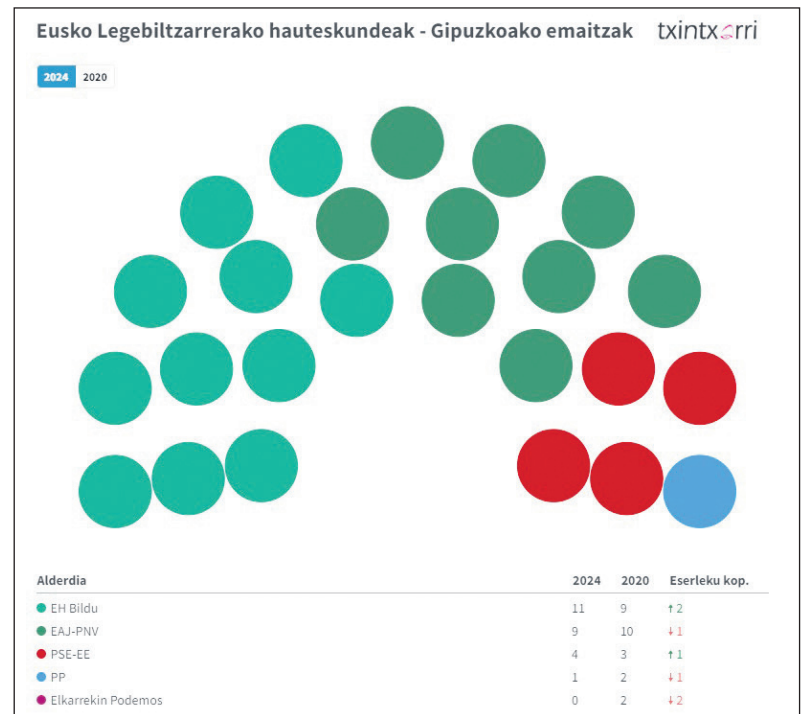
Eusko Legebiltzarrerako hauteskundeak - Gipuzkoako emaitzak

txintxarri

2024 2020

| Alderdia | 2024 | 2020 | Eserleku kop. |
|---|---|---|---|
| EH Bildu | 11 | 9 | ↑2 |
| EAJ-PNV | 9 | 10 | ↓1 |
| PSE-EE | 4 | 3 | ↑1 |
| PP | 1 | 2 | ↓1 |
| Elkarrekin Podemos | 0 | 2 | ↓2 |